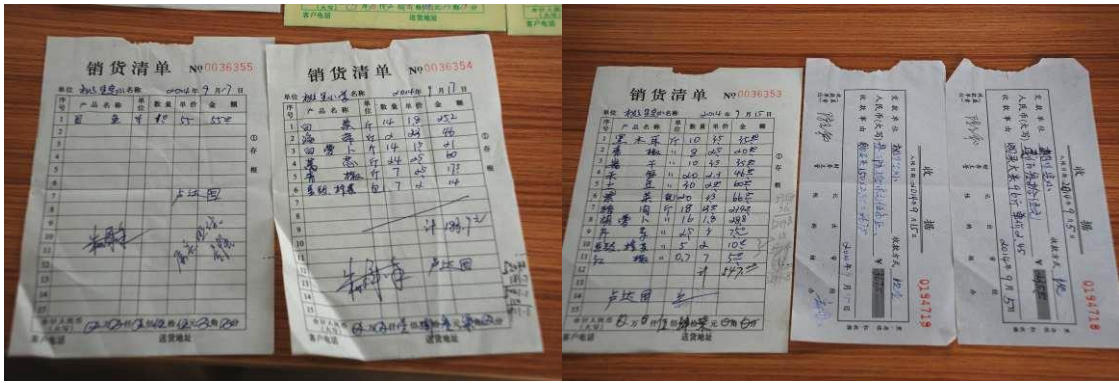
客户电话　送货地址

销货清单 №0036355
单位 和庄里面小学 2014年9月7日
| 序号 | 产品名称 | 单位 | 数量 | 单价 | 金额 |
|---|---|---|---|---|---|
| 1 | 豆鱼 | 斤 | 11 | 5 | 55元 |
| 2 | | | | | |
| 3 | | | | | |
| 4 | | | | | |
| 5 | | | | | |
| 6 | | | | | |
| 7 | | | | | |
| 8 | | | | | |
| 9 | | | | | |
| 10 | | | | | |
| 11 | | | | | |
| 12 | | | | | |
| 13 | | | | | |
| 14 | | | | | |
| 15 | | | | | |
卢进国
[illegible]
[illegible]
客户电话　送货地址
①存根

销货清单 №0036354
单位 和庄里面小学 2014年9月17日
| 序号 | 产品名称 | 单位 | 数量 | 单价 | 金额 |
|---|---|---|---|---|---|
| 1 | 肉 | 斤 | 14 | 18 | 252 |
| 2 | 海带 | 斤 | 12 | 4 | 48 |
| 3 | 白萝卜 | 斤 | 17 | 3 | 51 |
| 4 | 姜葱 | 斤 | 24 | 2.5 | 60 |
| 5 | 青椒 | 斤 | 7 | 4 | 28 |
| 6 | 豆腐 粉条 | 斤 | 7 | 2 | 14 |
| 7 | | | | | |
| 8 | | | | | |
| 9 | | | | | |
| 10 | | | | | |
| 11 | | | | | |
| 12 | | | | | |
| 13 | | | | | |
| 14 | | | | | |
| 15 | | | | | |
计 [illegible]
卢进国
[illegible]
客户电话　送货地址
①存根

销货清单 №0036353
单位 和庄里面小学 2014年9月15日
| 序号 | 产品名称 | 单位 | 数量 | 单价 | 金额 |
|---|---|---|---|---|---|
| 1 | 黑木耳 | 斤 | 10 | 35 | 350 |
| 2 | 黄瓜 | 斤 | 8 | 25 | 20元 |
| 3 | 土豆 | 斤 | 10 | 35 | 35元 |
| 4 | 茄子 | 斤 | 20 | 2.3 | 46元 |
| 5 | 豆腐 | 斤 | 40 | 2 | 80元 |
| 6 | 家禽 | 斤 | 20 | 33 | 66元 |
| 7 | 猪肉 | 斤 | 18 | 18 | 288 |
| 8 | 萝卜 | 斤 | 16 | 1.8 | 28.8 |
| 9 | 芹菜 | 斤 | 25 | 4 | 70元 |
| 10 | 豆腐 粉条 | 斤 | 5 | 2 | 10元 |
| 11 | 红椒 | 斤 | 0.7 | 7 | 5元 |
| 12 | | | | | |
| 13 | | | | | |
| 14 | | | | | |
| 15 | | | | | |
计 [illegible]
卢进国
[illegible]

收据
交款单位 人民币(大写) 收款事由
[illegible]
2014年9月15日
收款单位 收款人
0194719

收据
交款单位 人民币(大写) 收款事由
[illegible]
2014年9月15日
收款单位 收款人
0194718